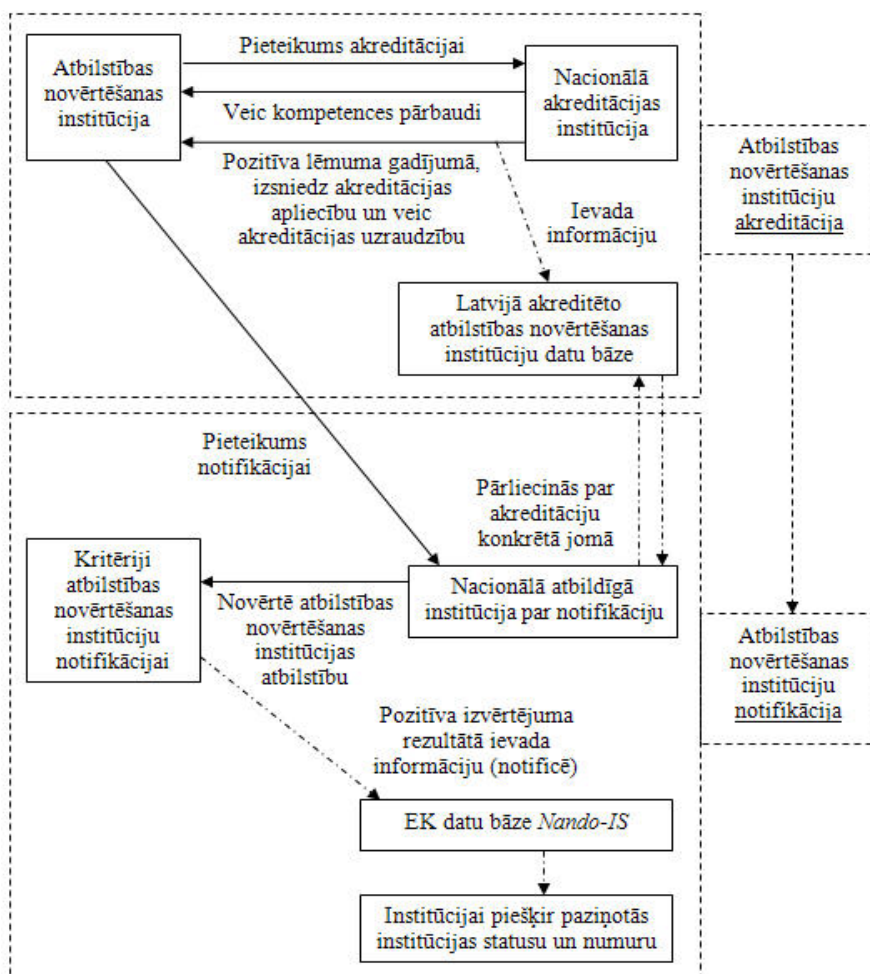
Atbilstības novērtēšanas institūcija

Pieteikums akreditācijai

Veic kompetences pārbaudi

Nacionālā akreditācijas institūcija

Pozitīva lēmuma gadījumā, izsniedz akreditācijas apliecību un veic akreditācijas uzraudzību

Ievada informāciju

Atbilstības novērtēšanas institūciju akreditācija

Latvijā akreditēto atbilstības novērtēšanas institūciju datu bāze

Pieteikums notifikācijai

Pārliecinās par akreditāciju konkrētā jomā

Kritēriji atbilstības novērtēšanas institūciju notifikācijai

Novērtē atbilstības novērtēšanas institūcijas atbilstību

Nacionālā atbildīgā institūcija par notifikāciju

Atbilstības novērtēšanas institūciju notifikācija

Pozitīva izvērtējuma rezultātā ievada informāciju (notificē)

EK datu bāze *Nando-IS*

Institūcijai piešķir paziņotās institūcijas statusu un numuru